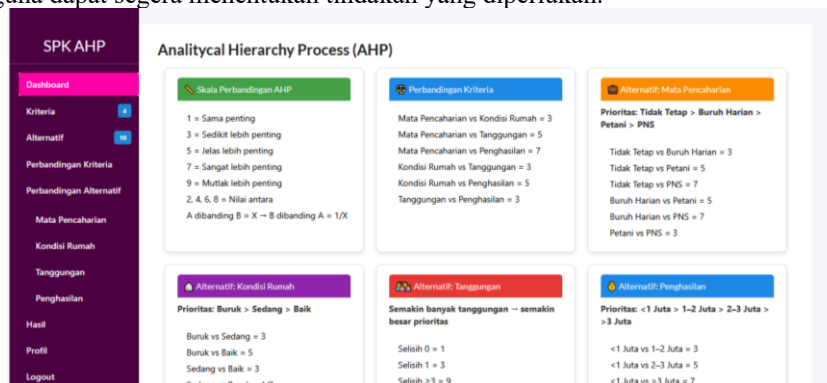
guna dapat segera menentukan tindakan yang diperlukan.

SPK AHP

Dashboard
Kriteria 4
Alternatif 10
Perbandingan Kriteria
Perbandingan Alternatif
Mata Pencaharian
Kondisi Rumah
Tanggungan
Penghasilan
Hasil
Profil
Logout

Analitycal Hierarchy Process (AHP)

Skala Perbandingan AHP

1 = Sama penting
3 = Sedikit lebih penting
5 = Jelas lebih penting
7 = Sangat lebih penting
9 = Mutlak lebih penting
2, 4, 6, 8 = Nilai antara
A dibanding B = X → B dibanding A = 1/X

Perbandingan Kriteria

Mata Pencaharian vs Kondisi Rumah = 3
Mata Pencaharian vs Tanggungan = 5
Mata Pencaharian vs Penghasilan = 7
Kondisi Rumah vs Tanggungan = 3
Kondisi Rumah vs Penghasilan = 5
Tanggungan vs Penghasilan = 3

Alternatif: Mata Pencaharian

Prioritas: Tidak Tetap > Buruh Harian > Petani > PNS

Tidak Tetap vs Buruh Harian = 3
Tidak Tetap vs Petani = 5
Tidak Tetap vs PNS = 7
Buruh Harian vs Petani = 5
Buruh Harian vs PNS = 7
Petani vs PNS = 3

Alternatif: Kondisi Rumah

Prioritas: Buruk > Sedang > Baik

Buruk vs Sedang = 3
Buruk vs Baik = 5
Sedang vs Baik = 3
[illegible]

Alternatif: Tanggungan

Semakin banyak tanggungan → semakin besar prioritas

Selisih 0 = 1
Selisih 1 = 3
Selisih ≥3 = 9

Alternatif: Penghasilan

Prioritas: <1 Juta > 1–2 Juta > 2–3 Juta > >3 Juta

<1 Juta vs 1–2 Juta = 3
<1 Juta vs 2–3 Juta = 5
<1 Juta vs >3 Juta = 7